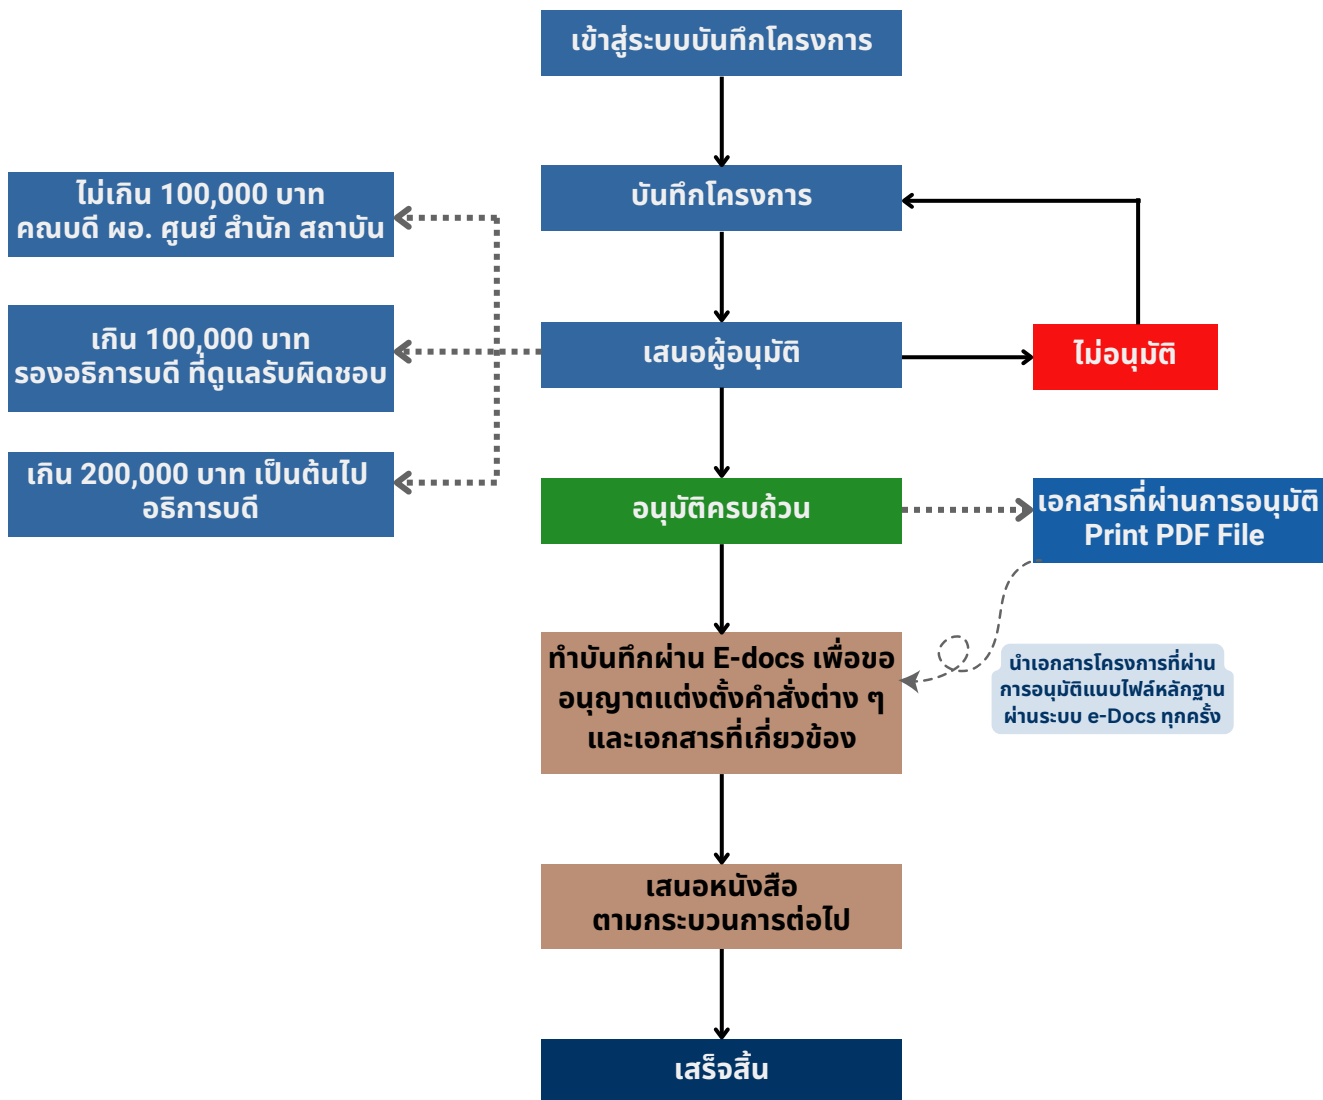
เข้าสู่ระบบบันทึกโครงการ

บันทึกโครงการ

ไม่เกิน 100,000 บาท
คณบดี ผอ. ศูนย์ สำนัก สถาบัน

เกิน 100,000 บาท
รองอธิการบดี ที่ดูแลรับผิดชอบ

เกิน 200,000 บาท เป็นต้นไป
อธิการบดี

เสนอผู้อนุมัติ

ไม่อนุมัติ

อนุมัติครบถ้วน

เอกสารที่ผ่านการอนุมัติ
Print PDF File

นำเอกสารโครงการที่ผ่านการอนุมัติแนบไฟล์หลักฐานผ่านระบบ e-Docs ทุกครั้ง

ทำบันทึกผ่าน E-docs เพื่อขออนุญาตแต่งตั้งคำสั่งต่าง ๆ และเอกสารที่เกี่ยวข้อง

เสนอหนังสือ
ตามกระบวนการต่อไป

เสร็จสิ้น